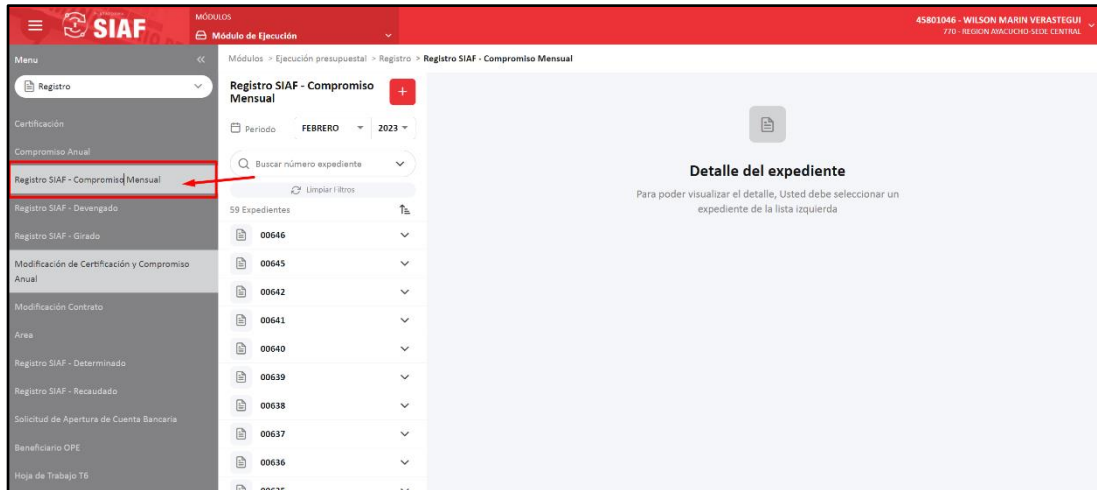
SIAF

MÓDULOS
Módulo de Ejecución

45801046 - WILSON MARIN VERASTEGUI
770 - REGION AYACUCHO-SEDE CENTRAL

Menu

Registro

Certificación

Compromiso Anual

Registro SIAF - Compromiso Mensual

Registro SIAF - Devengado

Registro SIAF - Girado

Modificación de Certificación y Compromiso Anual

Modificación Contrato

Area

Registro SIAF - Determinado

Registro SIAF - Recaudado

Solicitud de Apertura de Cuenta Bancaria

Beneficiario OPE

Hoja de Trabajo T6

Módulos > Ejecución presupuestal > Registro > Registro SIAF - Compromiso Mensual

Registro SIAF - Compromiso Mensual

+

Periodo FEBRERO 2023

Buscar número expediente

Limpiar Filtros

59 Expedientes

00646

00645

00642

00641

00640

00639

00638

00637

00636

Detalle del expediente

Para poder visualizar el detalle, Usted debe seleccionar un expediente de la lista izquierda